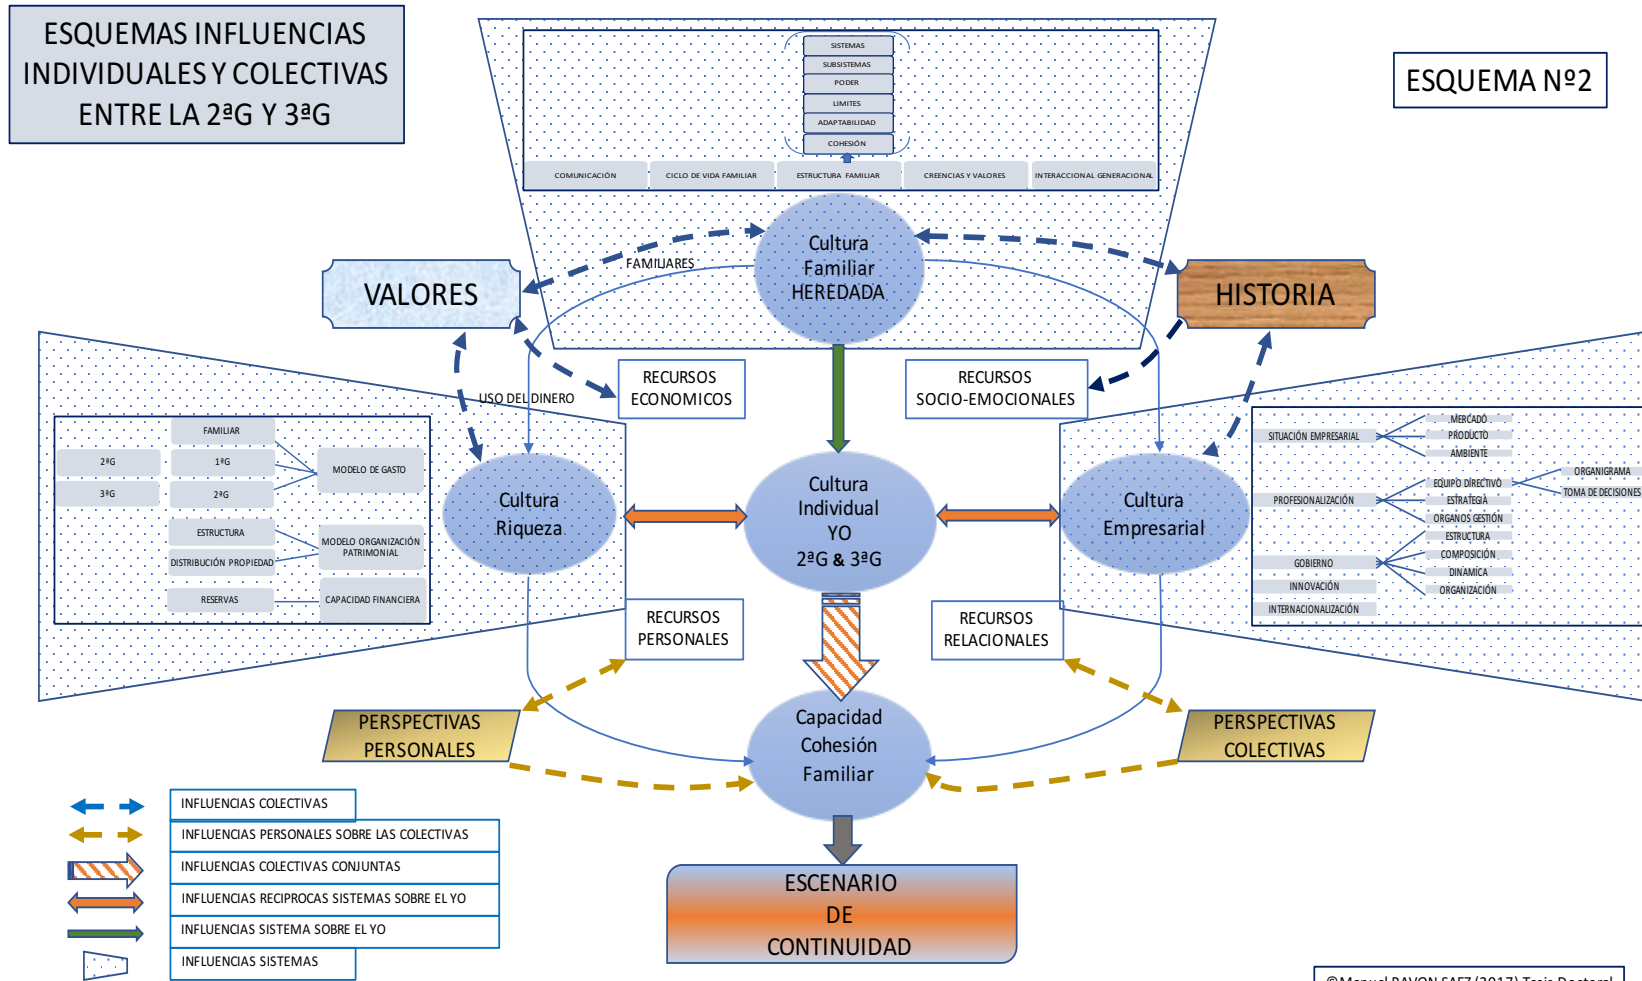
ESQUEMAS INFLUENCIAS INDIVIDUALES Y COLECTIVAS ENTRE LA 2ªG Y 3ªG

ESQUEMA Nº2

SISTEMAS
SUBSISTEMAS
PODER
LIMITES
ADAPTABILIDAD
COHESIÓN

COMUNICACIÓN
CICLO DE VIDA FAMILIAR
ESTRUCTURA FAMILIAR
CREENCIAS Y VALORES
INTERACCIONAL GENERACIONAL

VALORES
FAMILIARES
Cultura Familiar HEREDADA
HISTORIA

RECURSOS ECONOMICOS
RECURSOS SOCIO-EMOCIONALES
USO DEL DINERO

FAMILIAR
2ªG
1ºG
3ºG
2ºG
MODELO DE GASTO
ESTRUCTURA
MODELO ORGANIZACIÓN PATRIMONIAL
DISTRIBUCIÓN PROPIEDAD
RESERVAS
CAPACIDAD FINANCIERA

Cultura Riqueza
Cultura Individual YO 2ªG & 3ªG
Cultura Empresarial

SITUACIÓN EMPRESARIAL
MERCADO
PRODUCTO
AMBIENTE
PROFESIONALIZACIÓN
EQUIPO DIRECTIVO
ESTRATEGIA
ORGANOS GESTIÓN
ORGANIGRAMA
TOMA DE DECISIONES
GOBIERNO
ESTRUCTURA
COMPOSICIÓN
DINÁMICA
ORGANIZACIÓN
INNOVACIÓN
INTERNACIONALIZACIÓN

RECURSOS PERSONALES
RECURSOS RELACIONALES
PERSPECTIVAS PERSONALES
Capacidad Cohesión Familiar
PERSPECTIVAS COLECTIVAS

INFLUENCIAS COLECTIVAS
INFLUENCIAS PERSONALES SOBRE LAS COLECTIVAS
INFLUENCIAS COLECTIVAS CONJUNTAS
INFLUENCIAS RECIPROCAS SISTEMAS SOBRE EL YO
INFLUENCIAS SISTEMA SOBRE EL YO
INFLUENCIAS SISTEMAS

ESCENARIO DE CONTINUIDAD

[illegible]